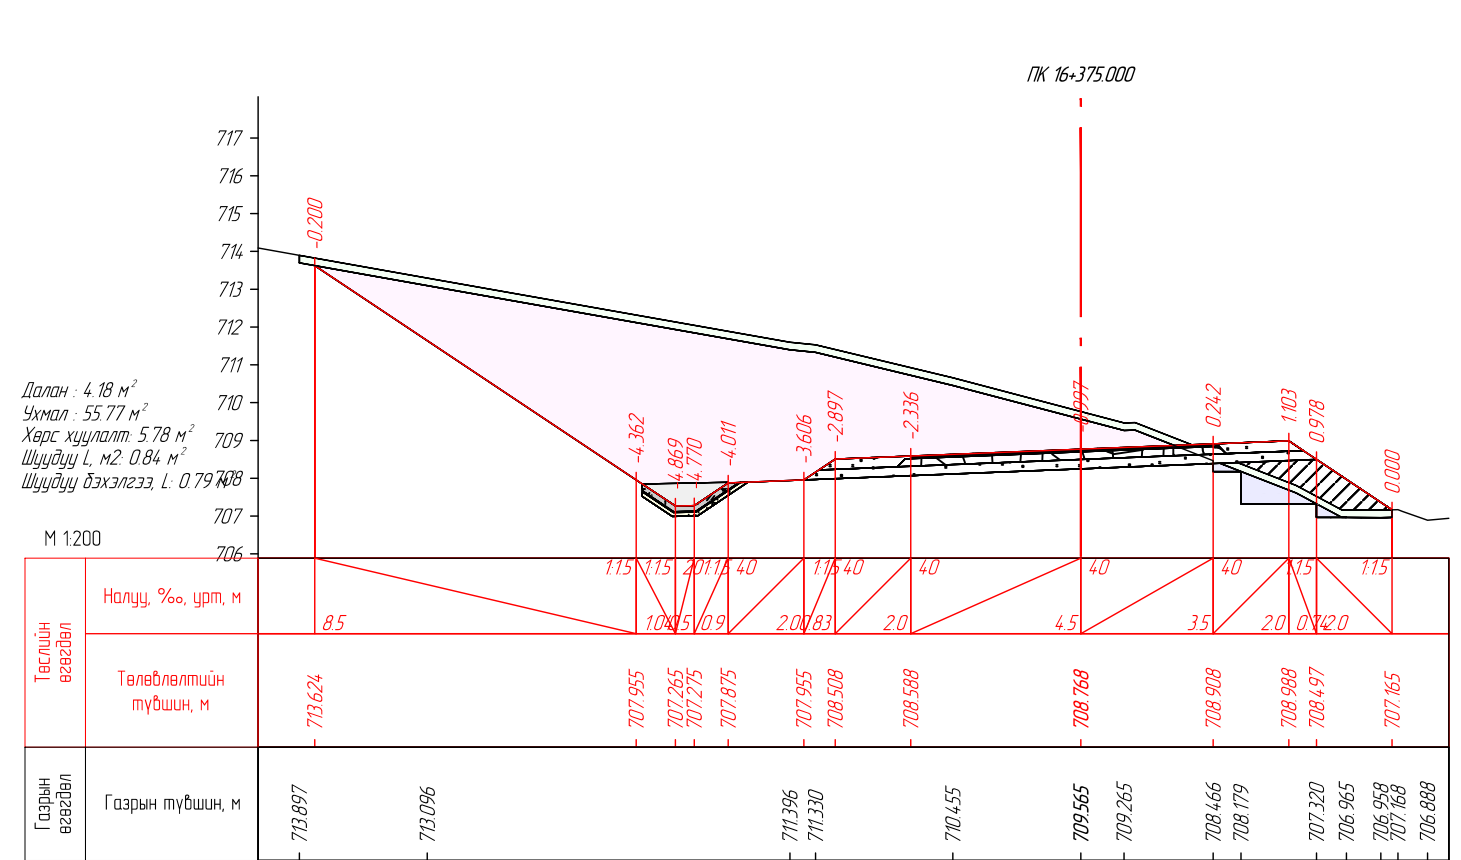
ПК 16+375.000

717
716
715
714
713
712
711
710
709
708
707
706

Далан : 4.18 $м^2$
Ухмал : 55.77 $м^2$
Хөрс хуулалт: 5.78 $м^2$
Шуудуу L, м2: 0.84 $м^2$
Шуудуу бэхэлгээ, L: 0.79 м

M 1:200

-0.200
-4.362
-4.869
-4.770
-4.011
-3.606
-2.897
-2.336
0.997
0.242
1.103
0.978
0.000

Төслийн өгөгдөл

Налуу, ‰, урт, м

1:1.5 1:1.5 20 1:1.5 40 1:1.5 40 40 40 40 1:1.5 1:1.5

8.5 1.0 0.5 0.9 2.0 0.83 2.0 4.5 3.5 2.0 0.74 2.0

Төлөвлөлтийн түвшин, м

713.624 707.955 707.265 707.275 707.875 707.955 708.508 708.588 708.768 708.908 708.988 708.497 707.165

Газрын өгөгдөл

Газрын түвшин, м

713.897 713.096 711.396 711.330 710.455 709.565 709.265 708.466 708.179 707.320 706.965 706.958 707.168 706.888